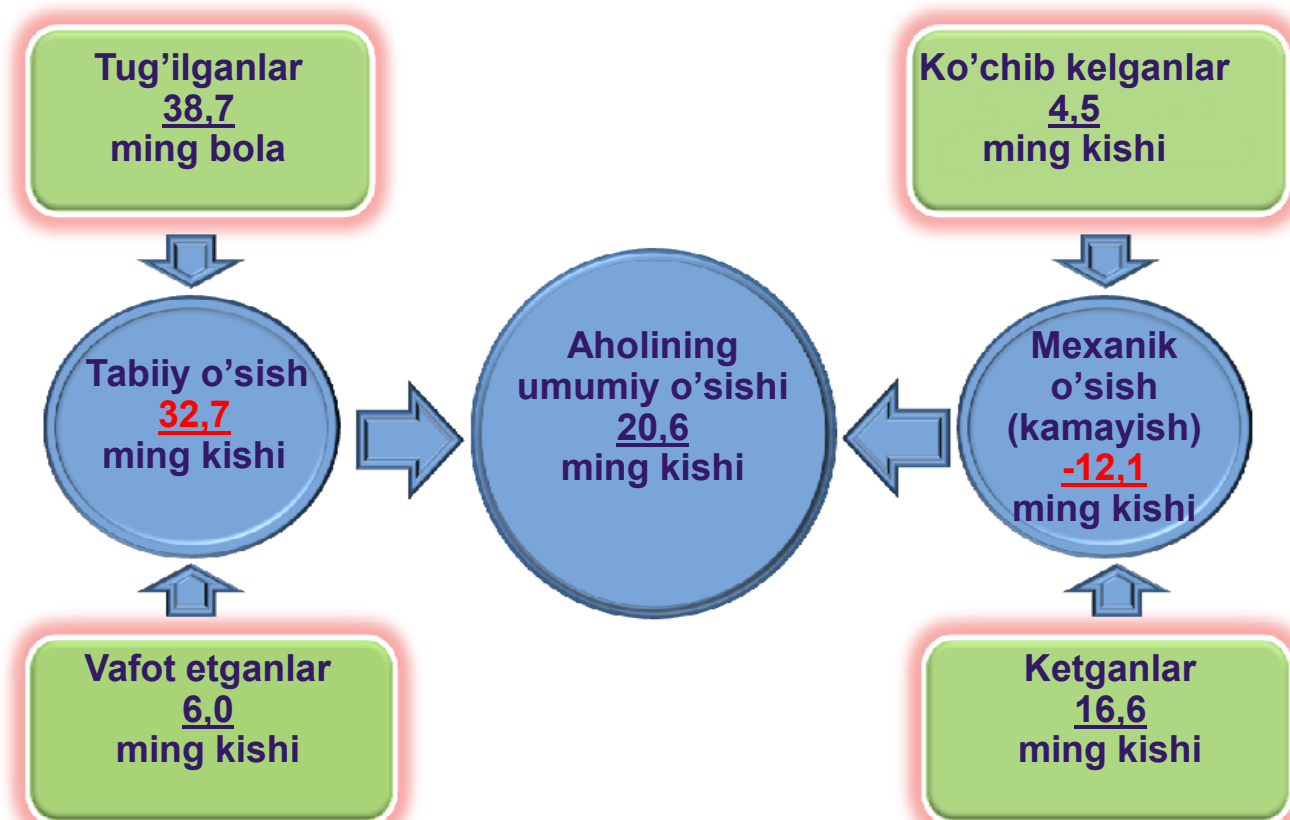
Tug’ilganlar
38,7
ming bola

Ko’chib kelganlar
4,5
ming kishi

Tabiiy o’sish
32,7
ming kishi

Aholining umumiy o’sishi
20,6
ming kishi

Mexanik o’sish (kamayish)
-12,1
ming kishi

Vafot etganlar
6,0
ming kishi

Ketganlar
16,6
ming kishi